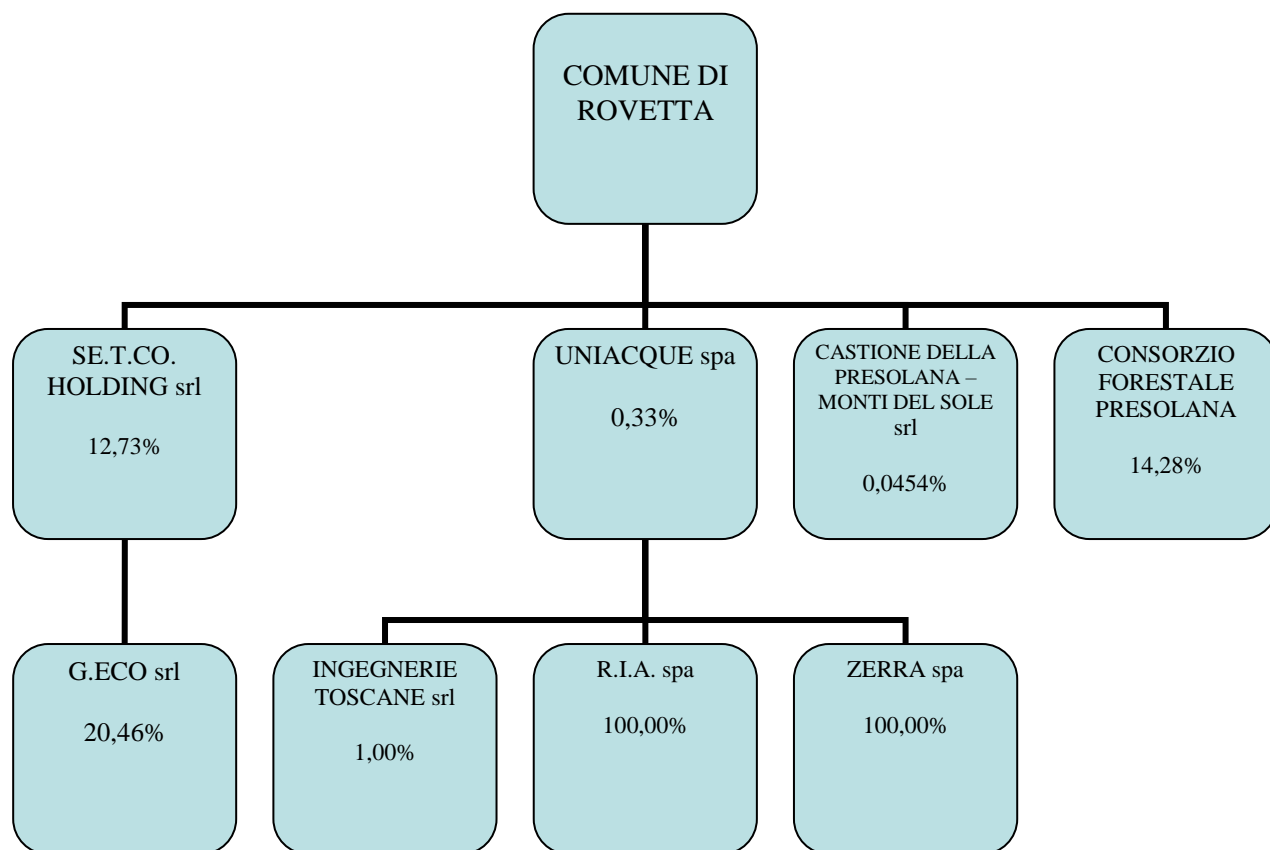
COMUNE DI ROVETTA

SE.T.CO. HOLDING srl

12,73%

UNIACQUE spa

0,33%

CASTIONE DELLA PRESOLANA – MONTI DEL SOLE srl

0,0454%

CONSORZIO FORESTALE PRESOLANA

14,28%

G.ECO srl

20,46%

INGEGNERIE TOSCANE srl

1,00%

R.I.A. spa

100,00%

ZERRA spa

100,00%